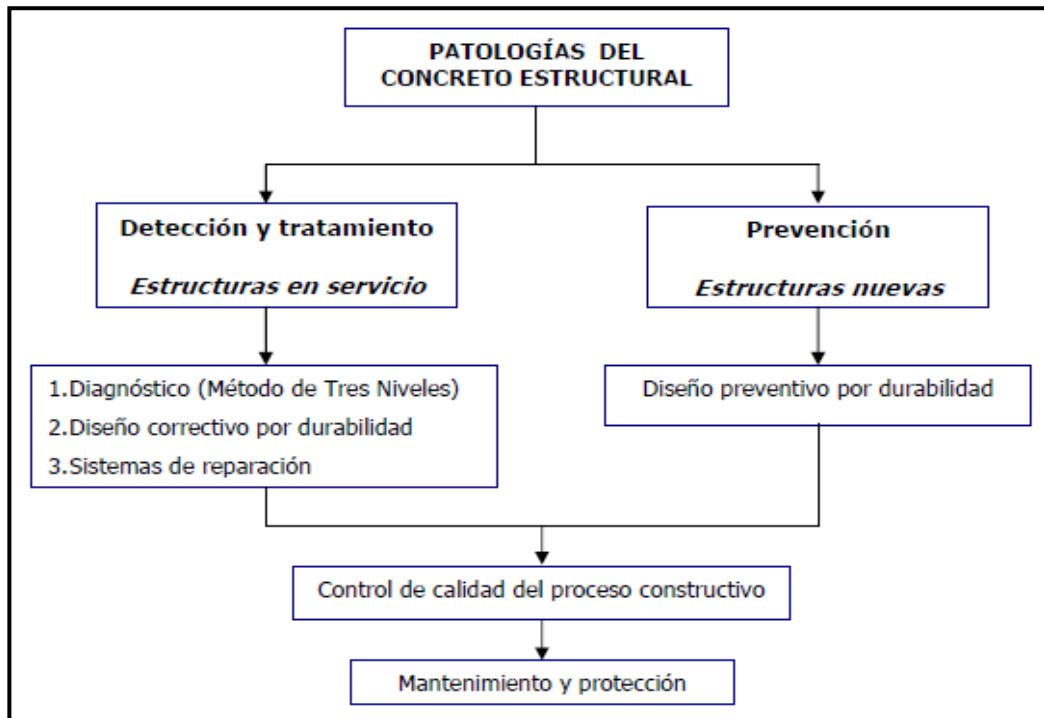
PATOLOGÍAS DEL CONCRETO ESTRUCTURAL

Detección y tratamiento

*Estructuras en servicio*

Prevención

*Estructuras nuevas*

1.Diagnóstico (Método de Tres Niveles)
2.Diseño correctivo por durabilidad
3.Sistemas de reparación

Diseño preventivo por durabilidad

Control de calidad del proceso constructivo

Mantenimiento y protección